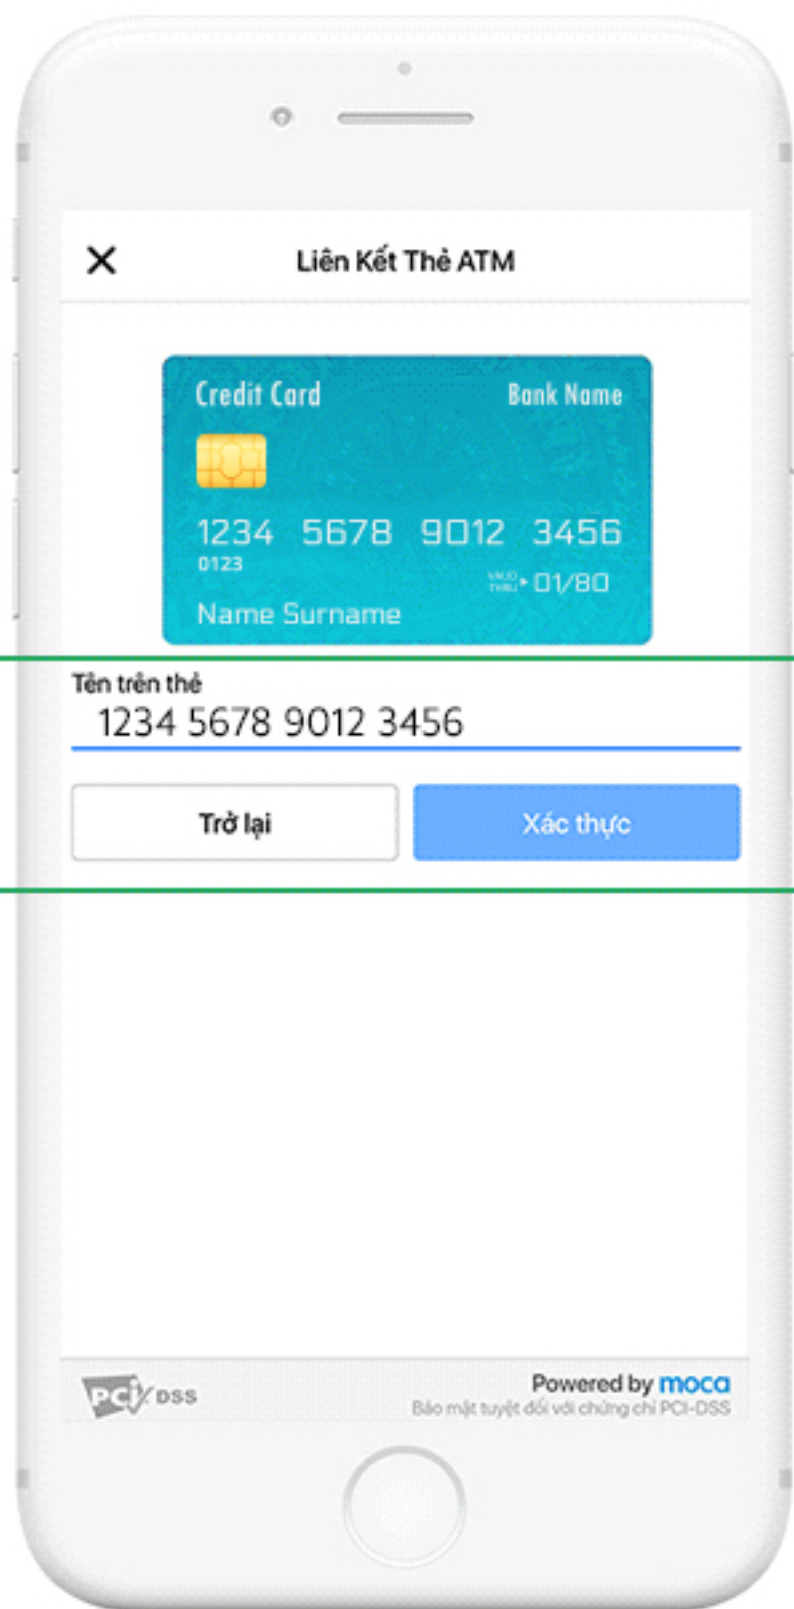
Liên Kết Thẻ ATM

Credit Card Bank Name

1234 5678 9012 3456
0123
VALID THRU 01/80
Name Surname

Tên trên thẻ
1234 5678 9012 3456

Trở lại
Xác thực

PCI DSS
Powered by moca
Bảo mật tuyệt đối với chứng chỉ PCI-DSS